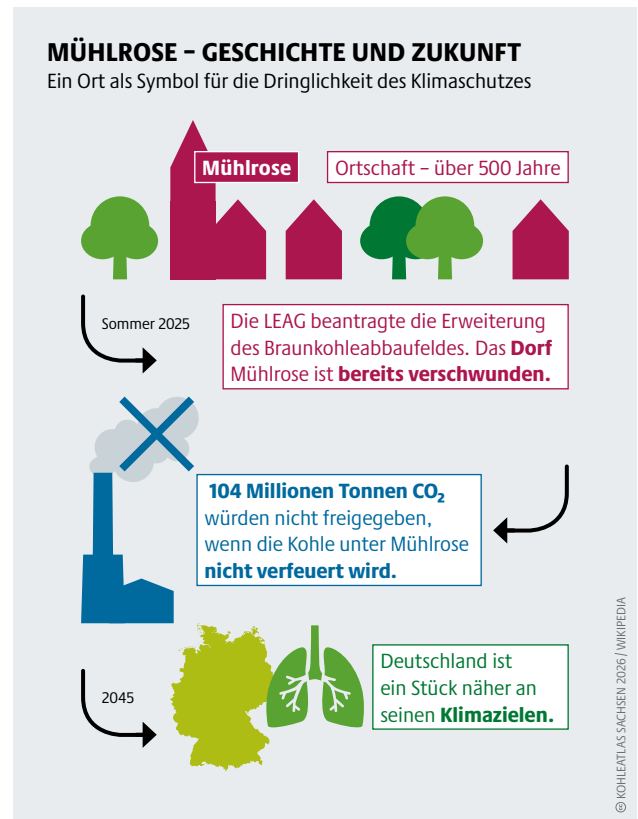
MÜHLROSE – GESCHICHTE UND ZUKUNFT
Ein Ort als Symbol für die Dringlichkeit des Klimaschutzes

Mühlrose

Ortschaft – über 500 Jahre

Sommer 2025

Die LEAG beantragte die Erweiterung des Braunkohleabbaufeldes. Das **Dorf** Mühlrose ist **bereits verschwunden.**

**104 Millionen Tonnen $CO_2$** würden nicht freigegeben, wenn die Kohle unter Mühlrose **nicht verfeuert wird.**

2045

Deutschland ist ein Stück näher an seinen **Klimazielen.**

© KOHLEATLAS SACHSEN 2026 / WIKIPEDIA